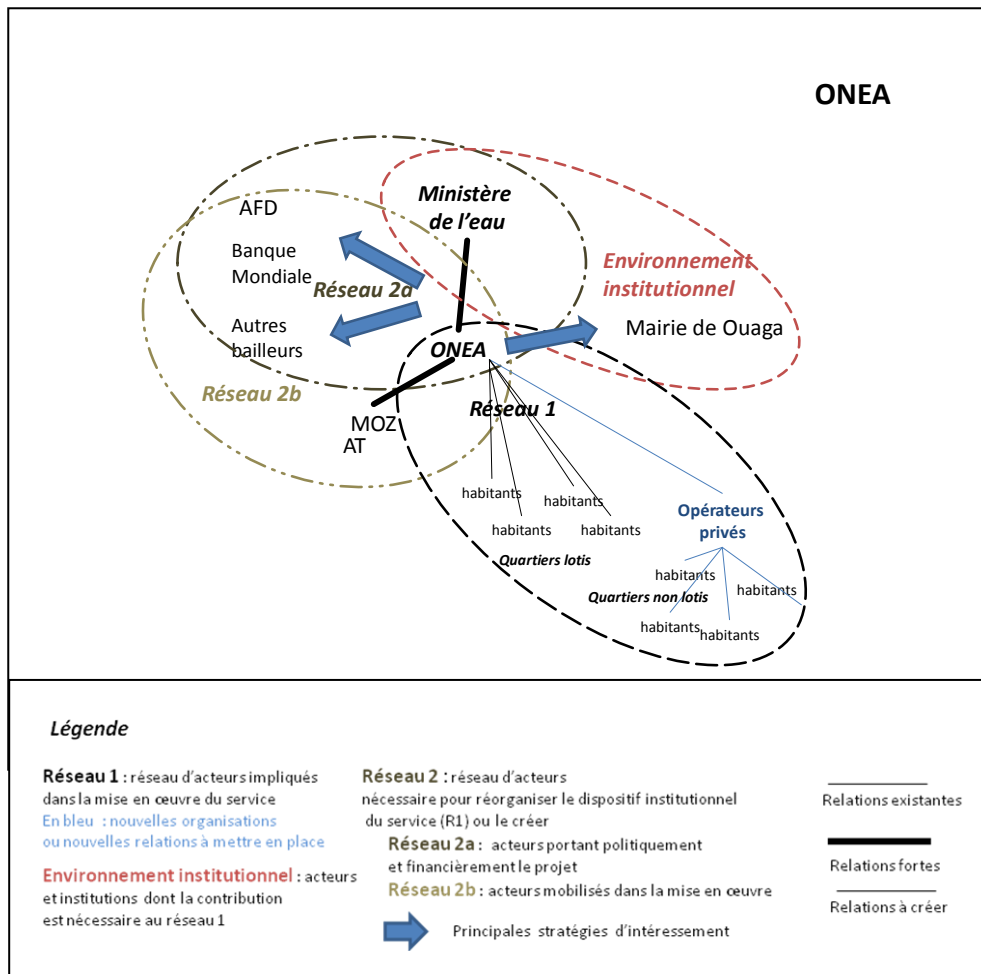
ONEA

Ministère de l'eau

AFD

Banque Mondiale

Réseau 2a

Autres bailleurs

Environnement institutionnel

Mairie de Ouaga

ONEA

Réseau 2b

MOZ
AT

Réseau 1

habitants
habitants
habitants
habitants

Quartiers lotis

Opérateurs privés

habitants
habitants
Quartiers non lotis
habitants
habitants

Légende

Réseau 1 : réseau d'acteurs impliqués dans la mise en œuvre du service
En bleu : nouvelles organisations ou nouvelles relations à mettre en place

Environnement institutionnel : acteurs et institutions dont la contribution est nécessaire au réseau 1

Réseau 2 : réseau d'acteurs nécessaire pour réorganiser le dispositif institutionnel du service (R1) ou le créer

Réseau 2a : acteurs portant politiquement et financièrement le projet

Réseau 2b : acteurs mobilisés dans la mise en œuvre

Principales stratégies d'intéressement

Relations existantes

Relations fortes

Relations à créer